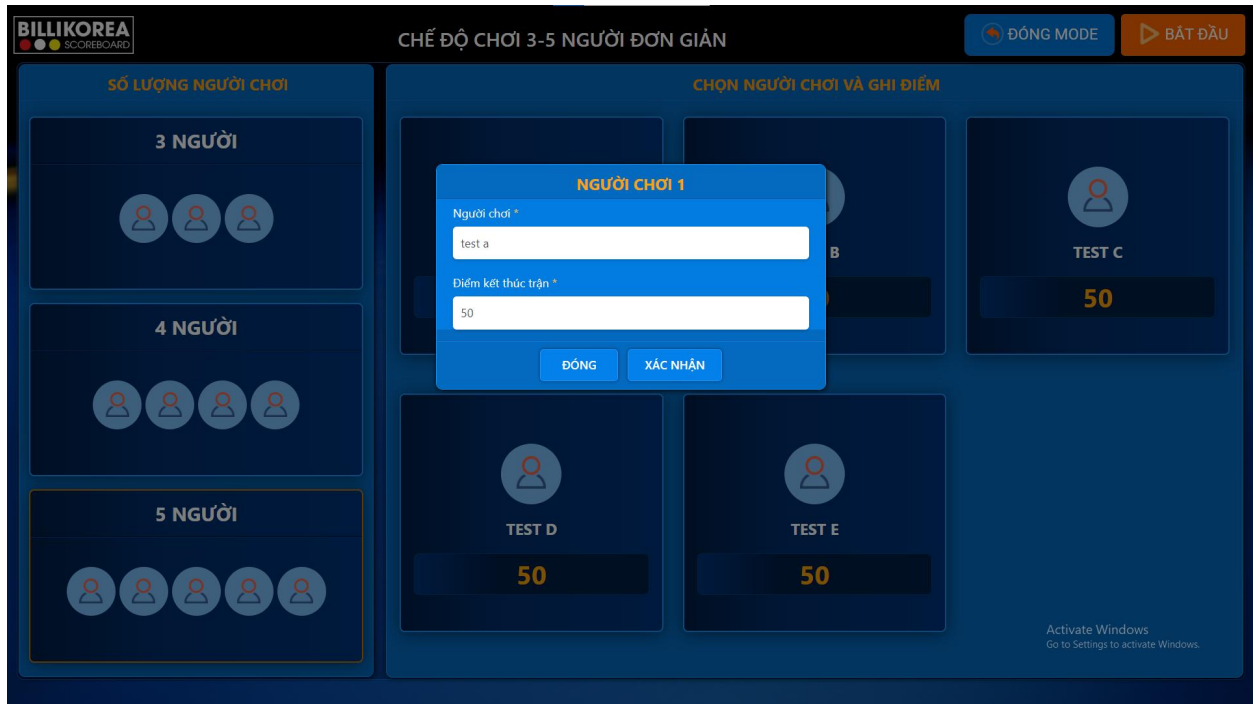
BILLIKOREA
SCOREBOARD

CHẾ ĐỘ CHƠI 3-5 NGƯỜI ĐƠN GIẢN

ĐÓNG MODE

BẮT ĐẦU

SỐ LƯỢNG NGƯỜI CHƠI

3 NGƯỜI

4 NGƯỜI

5 NGƯỜI

CHỌN NGƯỜI CHƠI VÀ GHI ĐIỂM

NGƯỜI CHƠI 1

Người chơi *

test a

Điểm kết thúc trận *

50

ĐÓNG

XÁC NHẬN

B

0

TEST C

50

TEST D

50

TEST E

50

Activate Windows
Go to Settings to activate Windows.